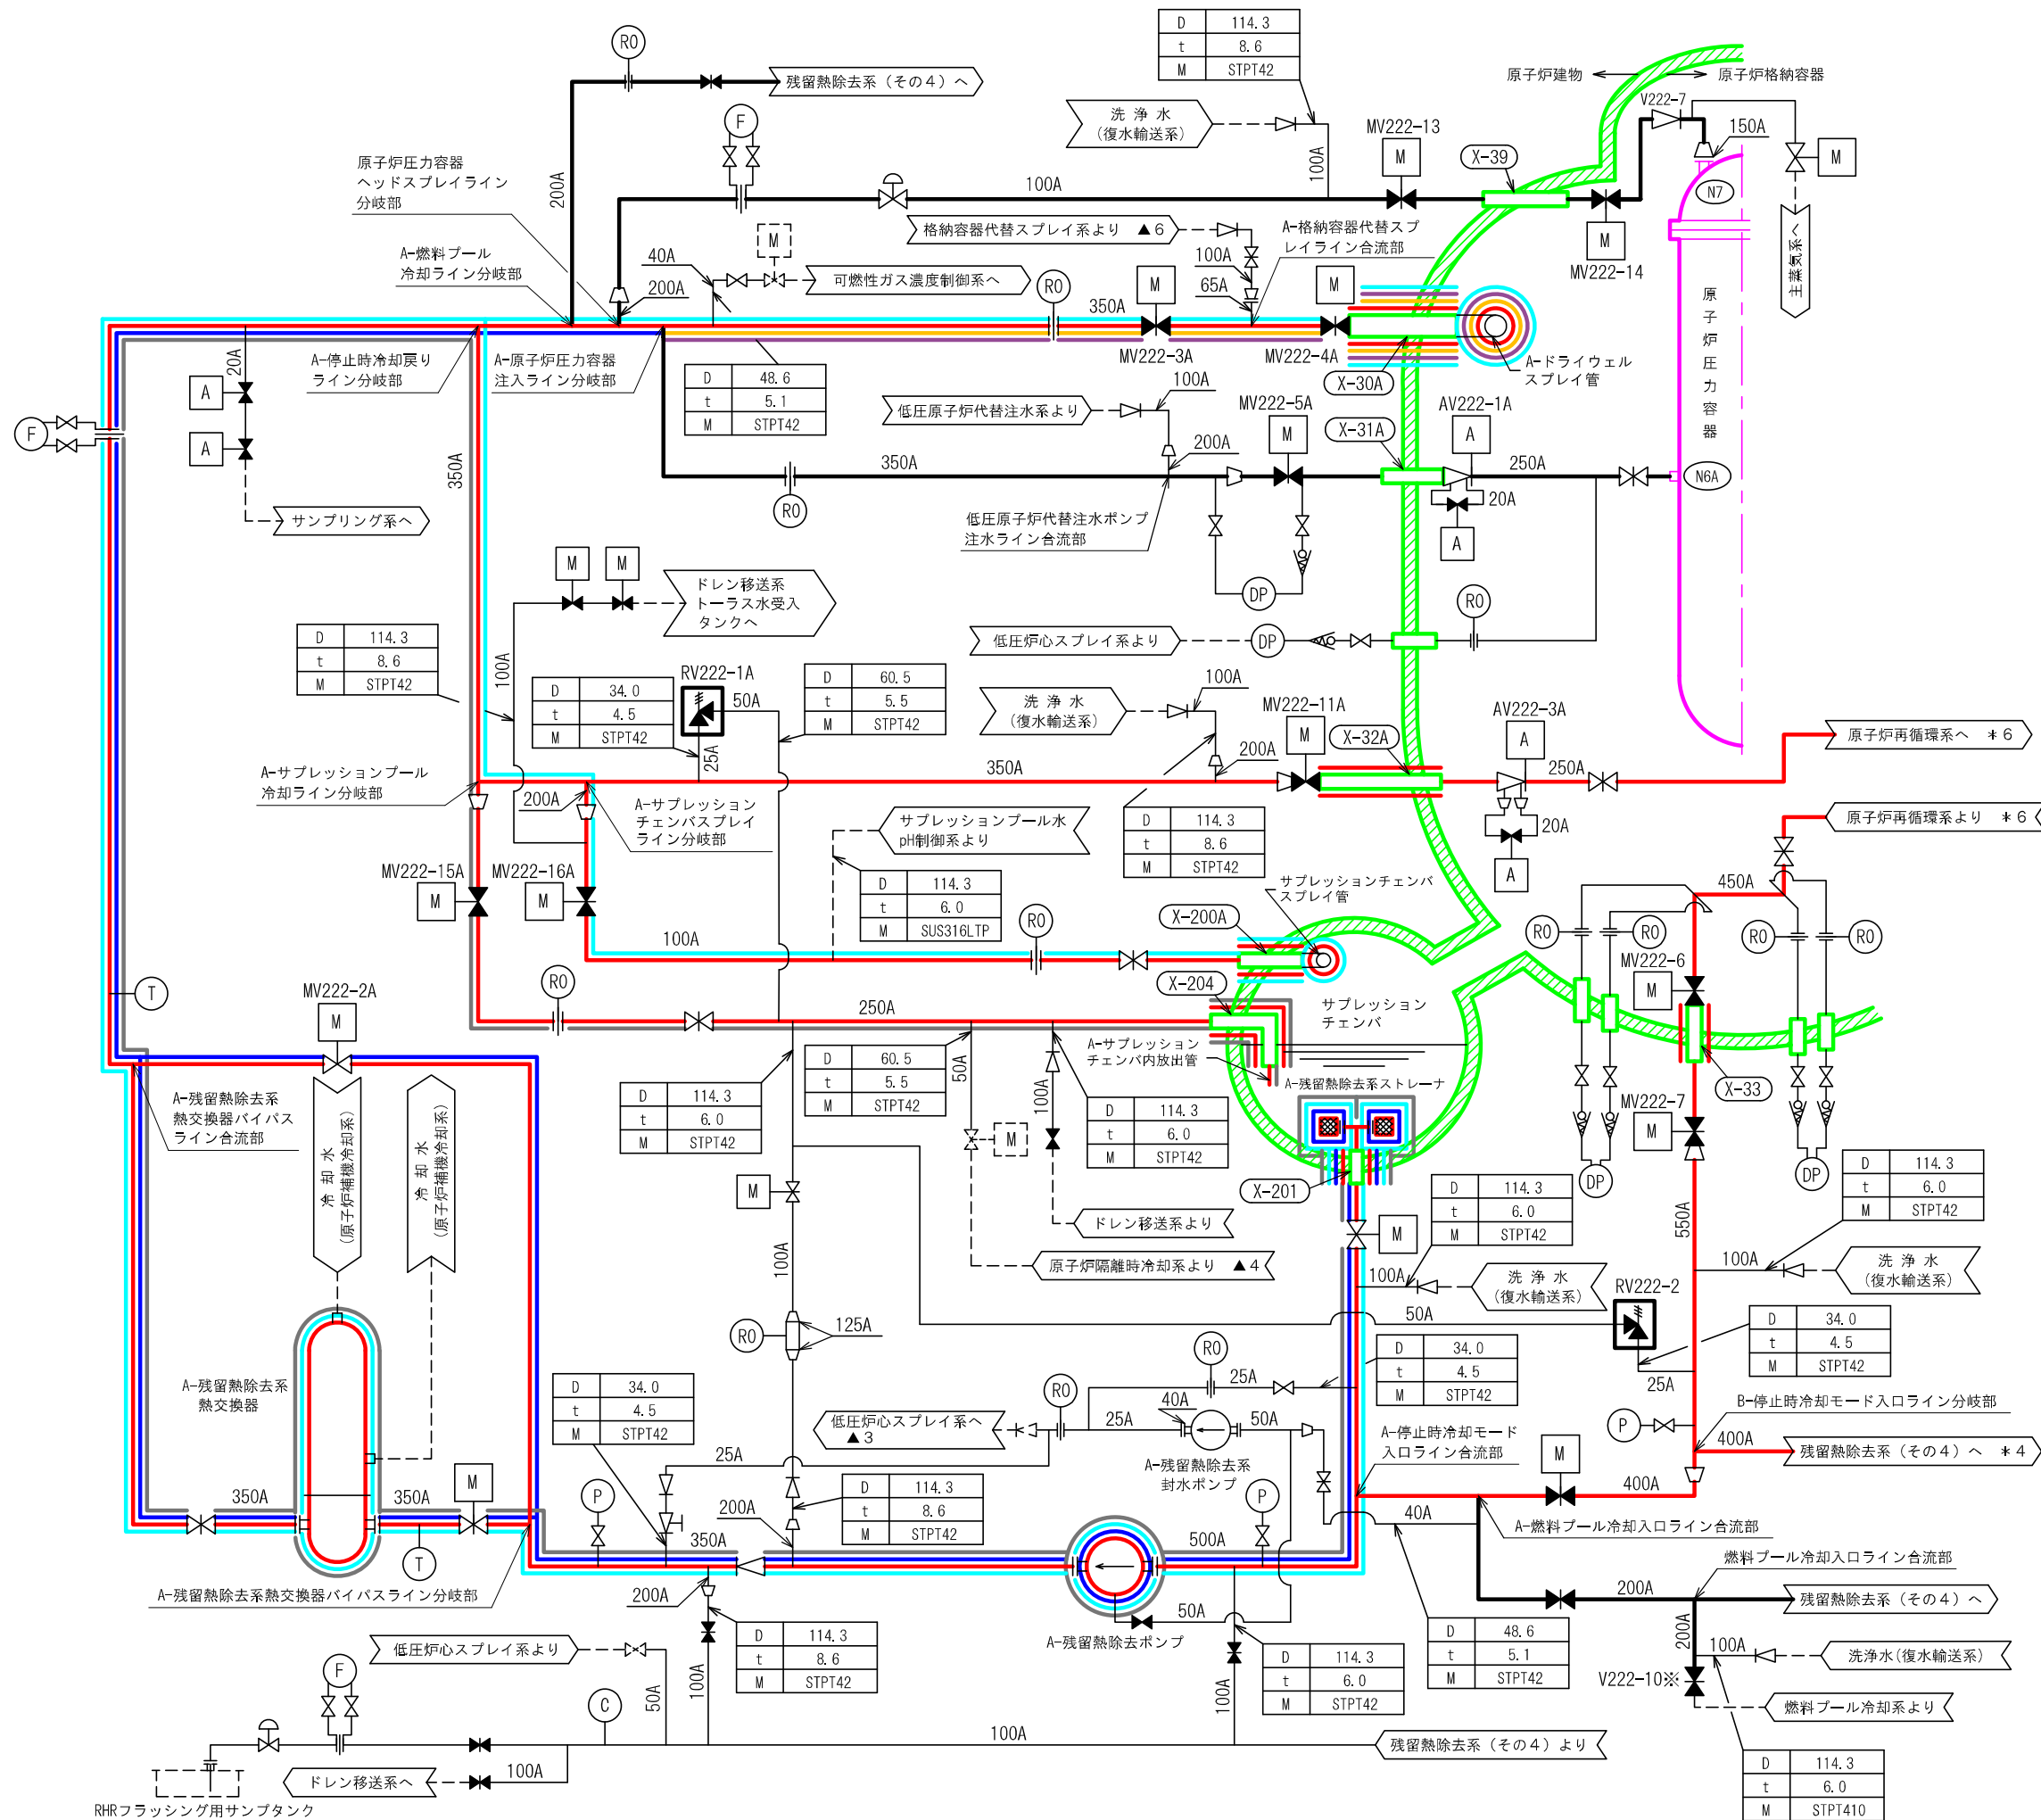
D 114.3
t 8.6
M STPT42

RO
残留熱除去系（その４）へ
原子炉建物
原子炉格納容器
洗浄水（復水輸送系）
100A
MV222-13
M
X-39
V222-7
150A
M
F
原子炉圧力容器ヘッドスプレイライン分岐部
200A
100A
格納容器代替スプレイ系より ▲6
A-格納容器代替スプレイライン合流部
M
MV222-14
N7
主蒸気系へ
A-燃料プール冷却ライン分岐部
40A
200A
M
可燃性ガス濃度制御系へ
RO
100A
65A
350A
M
M
原子炉圧力容器
A-停止時冷却戻りライン分岐部
A-原子炉圧力容器注入ライン分岐部
MV222-3A
MV222-4A
A-ドライウェルスプレイ管
20A
A
D 48.6
t 5.1
M STPT42
100A
低圧原子炉代替注水系より
X-30A
F
A
MV222-5A
X-31A
AV222-1A
200A
M
A
350A
350A
250A
N6A
20A
RO
低圧原子炉代替注水ポンプ注水ライン合流部
A
サンプリング系へ
M M
ドレン移送系トーラス水受入タンクへ
DP
RO
D 114.3
t 8.6
M STPT42
低圧炉心スプレイ系より
DP
100A
RV222-1A
D 60.5
t 5.5
M STPT42
D 34.0
t 4.5
M STPT42
50A
100A
洗浄水（復水輸送系）
MV222-11A
M
X-32A
AV222-3A
A
原子炉再循環系へ ＊6
A-サプレッションプール冷却ライン分岐部
25A
350A
200A
250A
200A
A-サプレッションチェンバスプレイライン分岐部
サプレッションプール水pH制御系より
D 114.3
t 8.6
M STPT42
20A
A
原子炉再循環系より ＊6
MV222-15A
MV222-16A
M M
D 114.3
t 6.0
M SUS316LTP
サプレッションチェンバスプレイ管
450A
100A
RO
X-200A
RO RO RO RO
MV222-6
T
RO
X-204
M
MV222-2A
250A
サプレッションチェンバ
M
A-サプレッションチェンバ内放出管
50A
A-残留熱除去系ストレーナ
D 60.5
t 5.5
M STPT42
100A
X-33
A-残留熱除去系熱交換器バイパスライン合流部
D 114.3
t 6.0
M STPT42
D 114.3
t 6.0
M STPT42
M
MV222-7
M
冷却水（原子炉補機冷却系）
冷却水（原子炉補機冷却系）
M
X-201
D 114.3
t 6.0
M STPT42
DP
DP
D 114.3
t 6.0
M STPT42
ドレン移送系より
100A
M
550A
原子炉隔離時冷却系より ▲4
100A
洗浄水（復水輸送系）
100A
洗浄水（復水輸送系）
RV222-2
50A
RO
125A
D 34.0
t 4.5
M STPT42
D 34.0
t 4.5
M STPT42
RO
25A
25A
A-残留熱除去系熱交換器
D 34.0
t 4.5
M STPT42
RO
低圧炉心スプレイ系へ ▲3
25A
40A
50A
B-停止時冷却モード入口ライン分岐部
P
400A
残留熱除去系（その４）へ ＊4
A-停止時冷却モード入口ライン合流部
A-残留熱除去系封水ポンプ
M
25A
D 114.3
t 8.6
M STPT42
P
400A
350A
350A
M
P
200A
350A
500A
40A
A-燃料プール冷却入口ライン合流部
T
A-残留熱除去系熱交換器バイパスライン分岐部
200A
燃料プール冷却入口ライン合流部
200A
残留熱除去系（その４）へ
50A
A-残留熱除去ポンプ
D 114.3
t 8.6
M STPT42
D 48.6
t 5.1
M STPT42
200A
100A
洗浄水(復水輸送系)
低圧炉心スプレイ系より
F
D 114.3
t 6.0
M STPT42
V222-10※
燃料プール冷却系より
C
50A
100A
100A
100A
残留熱除去系（その４）より
ドレン移送系へ
100A
RHRフラッシング用サンプタンク
D 114.3
t 6.0
M STPT410